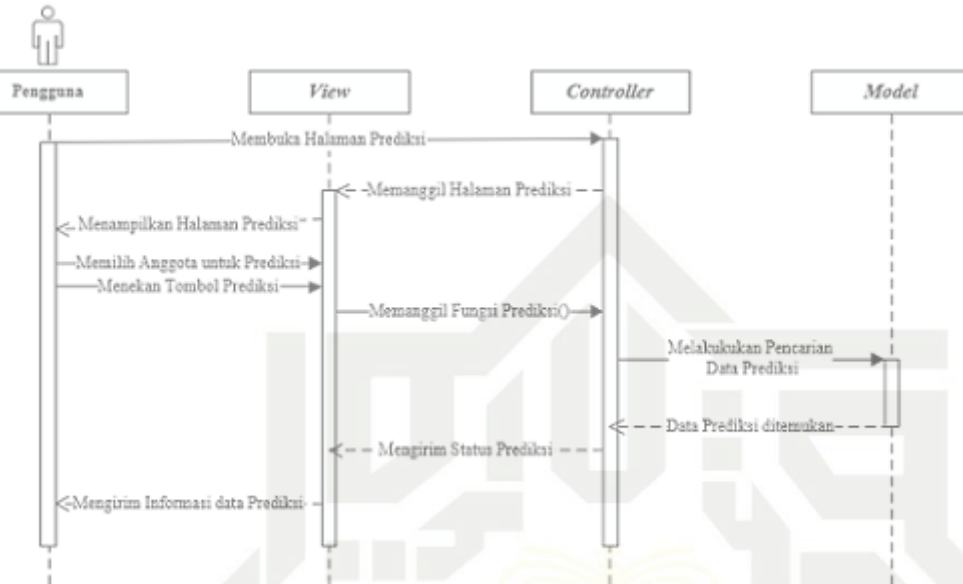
Pengguna

View

Controller

Model

Membuka Halaman Prediksi

Memanggil Halaman Prediksi

Menampilkan Halaman Prediksi

Memilih Anggota untuk Prediksi

Menekan Tombol Prediksi

Memanggil Fungsi Prediksi()

Melakukukan Pencarian Data Prediksi

Data Prediksi ditemukan

Mengirim Status Prediksi

Mengirim Informasi data Prediksi